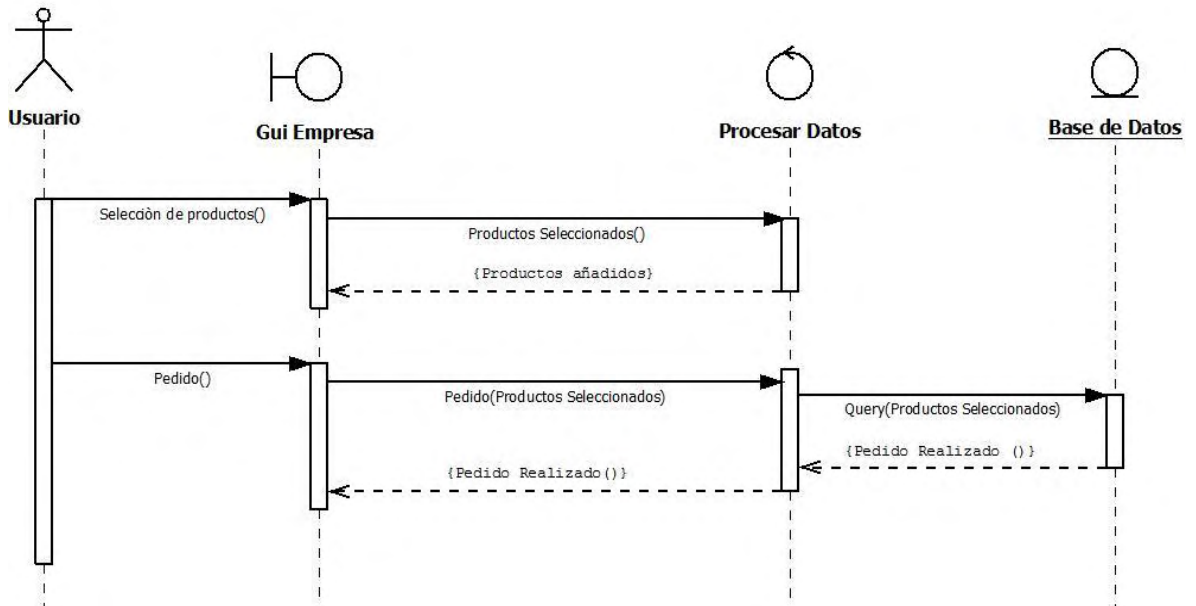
Usuario

Gui Empresa

Procesar Datos

Base de Datos

Selecciòn de productos()

Productos Seleccionados()

{Productos añadidos}

Pedido()

Pedido(Productos Seleccionados)

Query(Productos Seleccionados)

{Pedido Realizado ()}

{Pedido Realizado()}